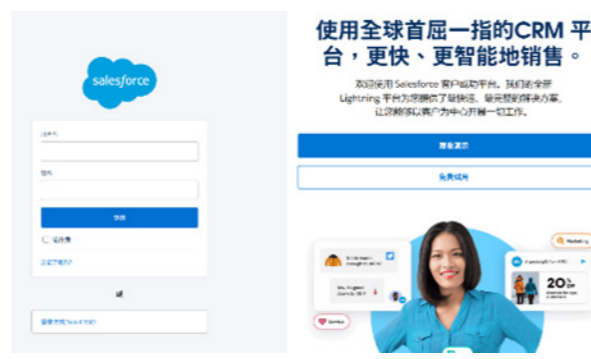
salesforce

用户名

密码

登录

记住我

忘记了密码？

使用全球首屈一指的CRM 平台，更快、更智能地销售。

欢迎使用 Salesforce 客户成功平台。我们的全新 Lightning 平台为您提供了更快速、更完整的解决方案，让您能以客户为中心开展一切工作。

观看演示

免费试用

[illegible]

20

Marketing